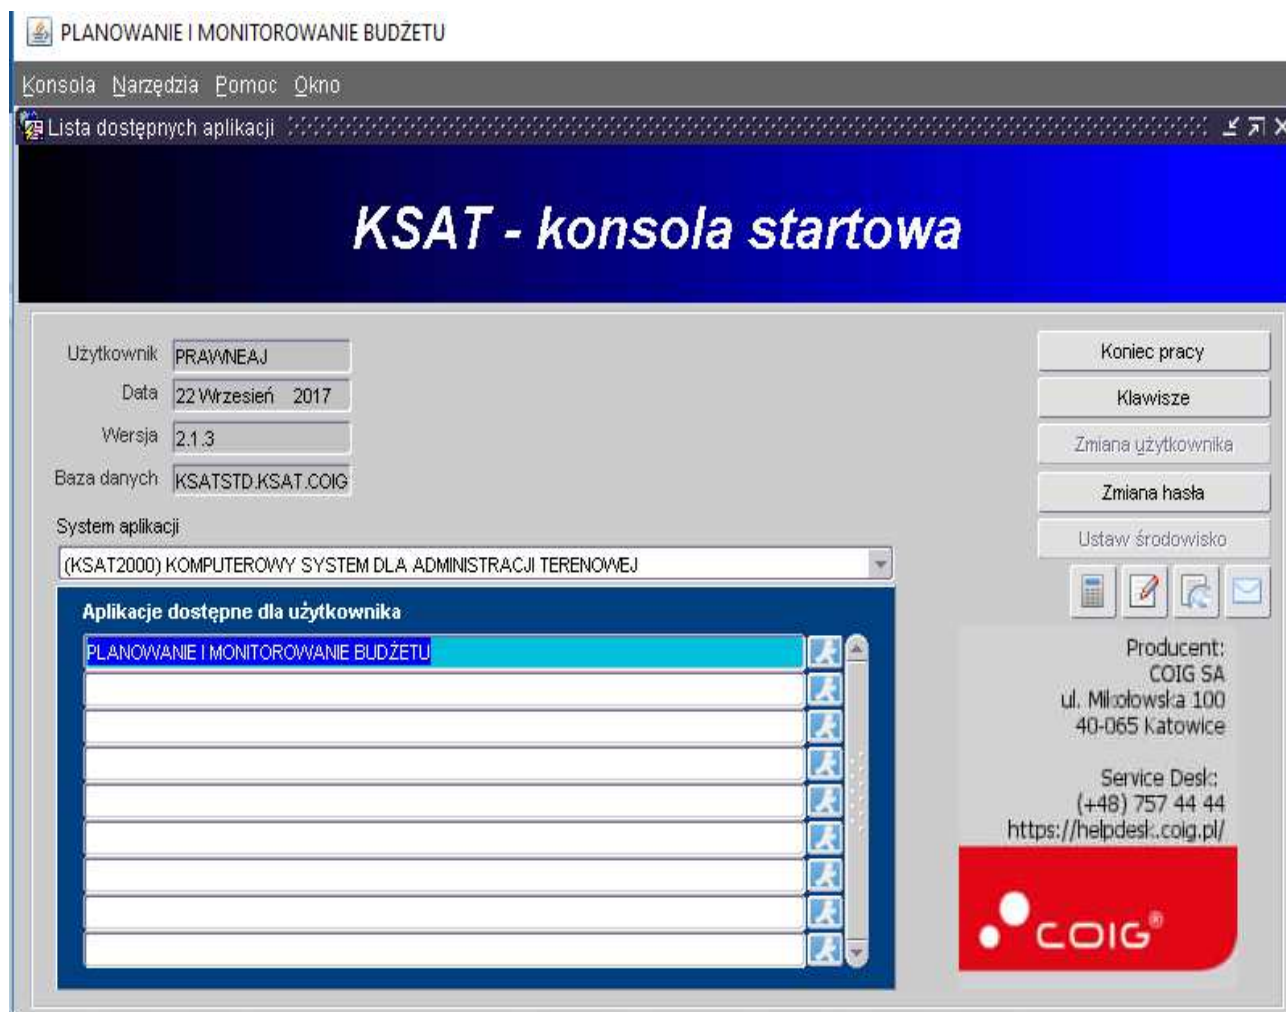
PLANOWANIE I MONITOROWANIE BUDŻETU

Konsola Narzędzia Pomoc Okno

Lista dostępnych aplikacji

KSAT - konsola startowa

Użytkownik PRAWNEAJ

Data 22 Wrzesień 2017

Wersja 2.1.3

Baza danych KSATSTD.KSAT.COIG

System aplikacji

(KSAT2000) KOMPUTEROWY SYSTEM DLA ADMINISTRACJI TERENOWEJ

Aplikacje dostępne dla użytkownika

PLANOWANIE I MONITOROWANIE BUDŻETU

Koniec pracy

Klawisze

Zmiana użytkownika

Zmiana hasła

Ustaw środowisko

Producent:
COIG SA
ul. Mikołowska 100
40-065 Katowice

Service Desk:
(+48) 757 44 44
https://helpdesk.coig.pl/

COIG®